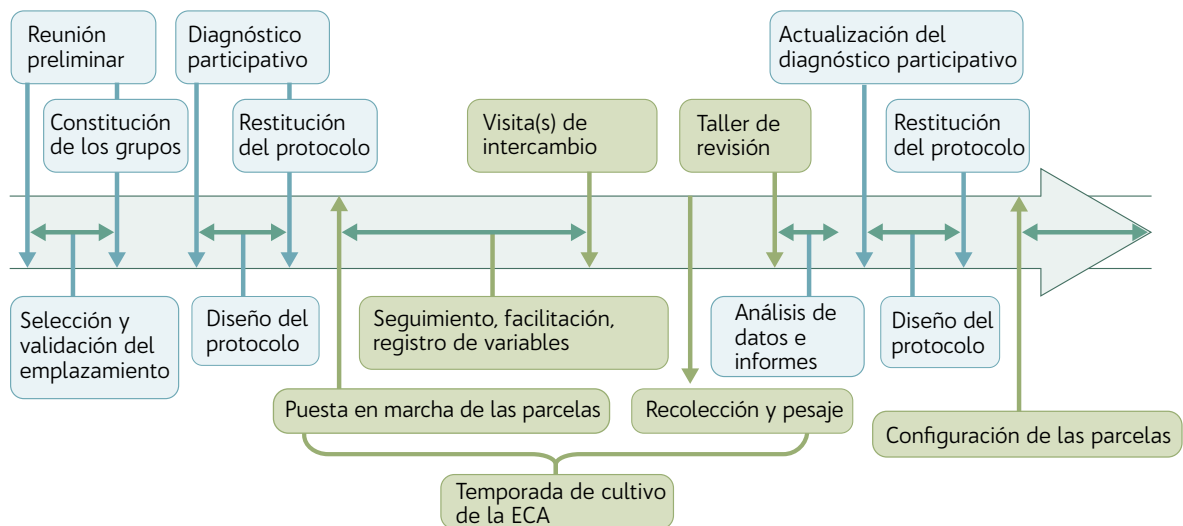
Reunión preliminar

Diagnóstico participativo

Actualización del diagnóstico participativo

Constitución de los grupos

Restitución del protocolo

Visita(s) de intercambio

Taller de revisión

Restitución del protocolo

Selección y validación del emplazamiento

Diseño del protocolo

Seguimiento, facilitación, registro de variables

Análisis de datos e informes

Diseño del protocolo

Puesta en marcha de las parcelas

Recolección y pesaje

Configuración de las parcelas

Temporada de cultivo de la ECA